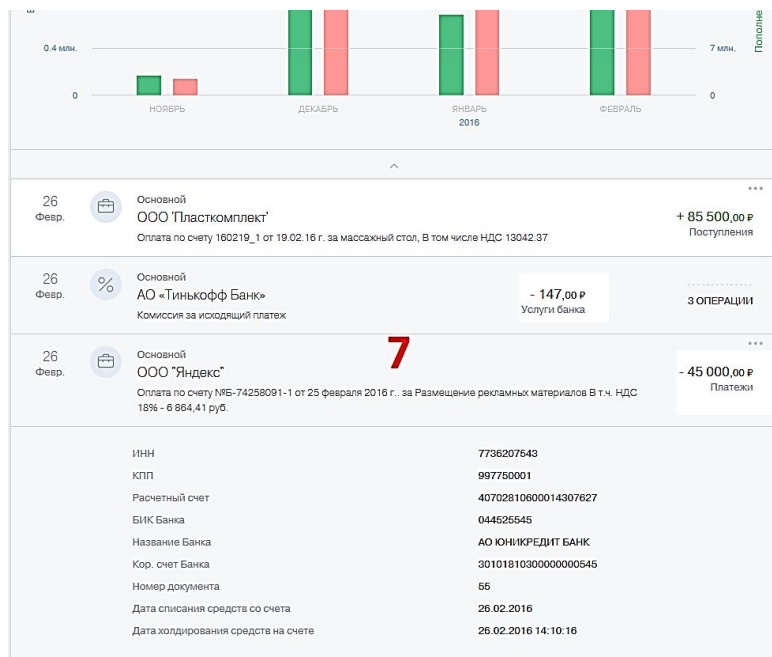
0.4 млн.
0
7 млн.
0
Пополне
НОЯБРЬ
ДЕКАБРЬ
ЯНВАРЬ
2016
ФЕВРАЛЬ

26
Февр.
Основной
ООО 'Пласткомплект'
Оплата по счету 160219_1 от 19.02.16 г. за массажный стол, В том числе НДС 13042.37
+ 85 500,00 ₽
Поступления

26
Февр.
Основной
АО «Тинькофф Банк»
Комиссия за исходящий платеж
- 147,00 ₽
Услуги банка
3 ОПЕРАЦИИ

26
Февр.
Основной
ООО "Яндекс"
7
Оплата по счету №Б-74258091-1 от 25 февраля 2016 г.. за Размещение рекламных материалов В т.ч. НДС 18% - 6 864,41 руб.
- 45 000,00 ₽
Платежи

| | |
|---|---|
| ИНН | 7736207543 |
| КПП | 997750001 |
| Расчетный счет | 40702810600014307627 |
| БИК Банка | 044525545 |
| Название Банка | АО ЮНИКРЕДИТ БАНК |
| Кор. счет Банка | 30101810300000000545 |
| Номер документа | 55 |
| Дата списания средств со счета | 26.02.2016 |
| Дата холдирования средств на счете | 26.02.2016 14:10:16 |